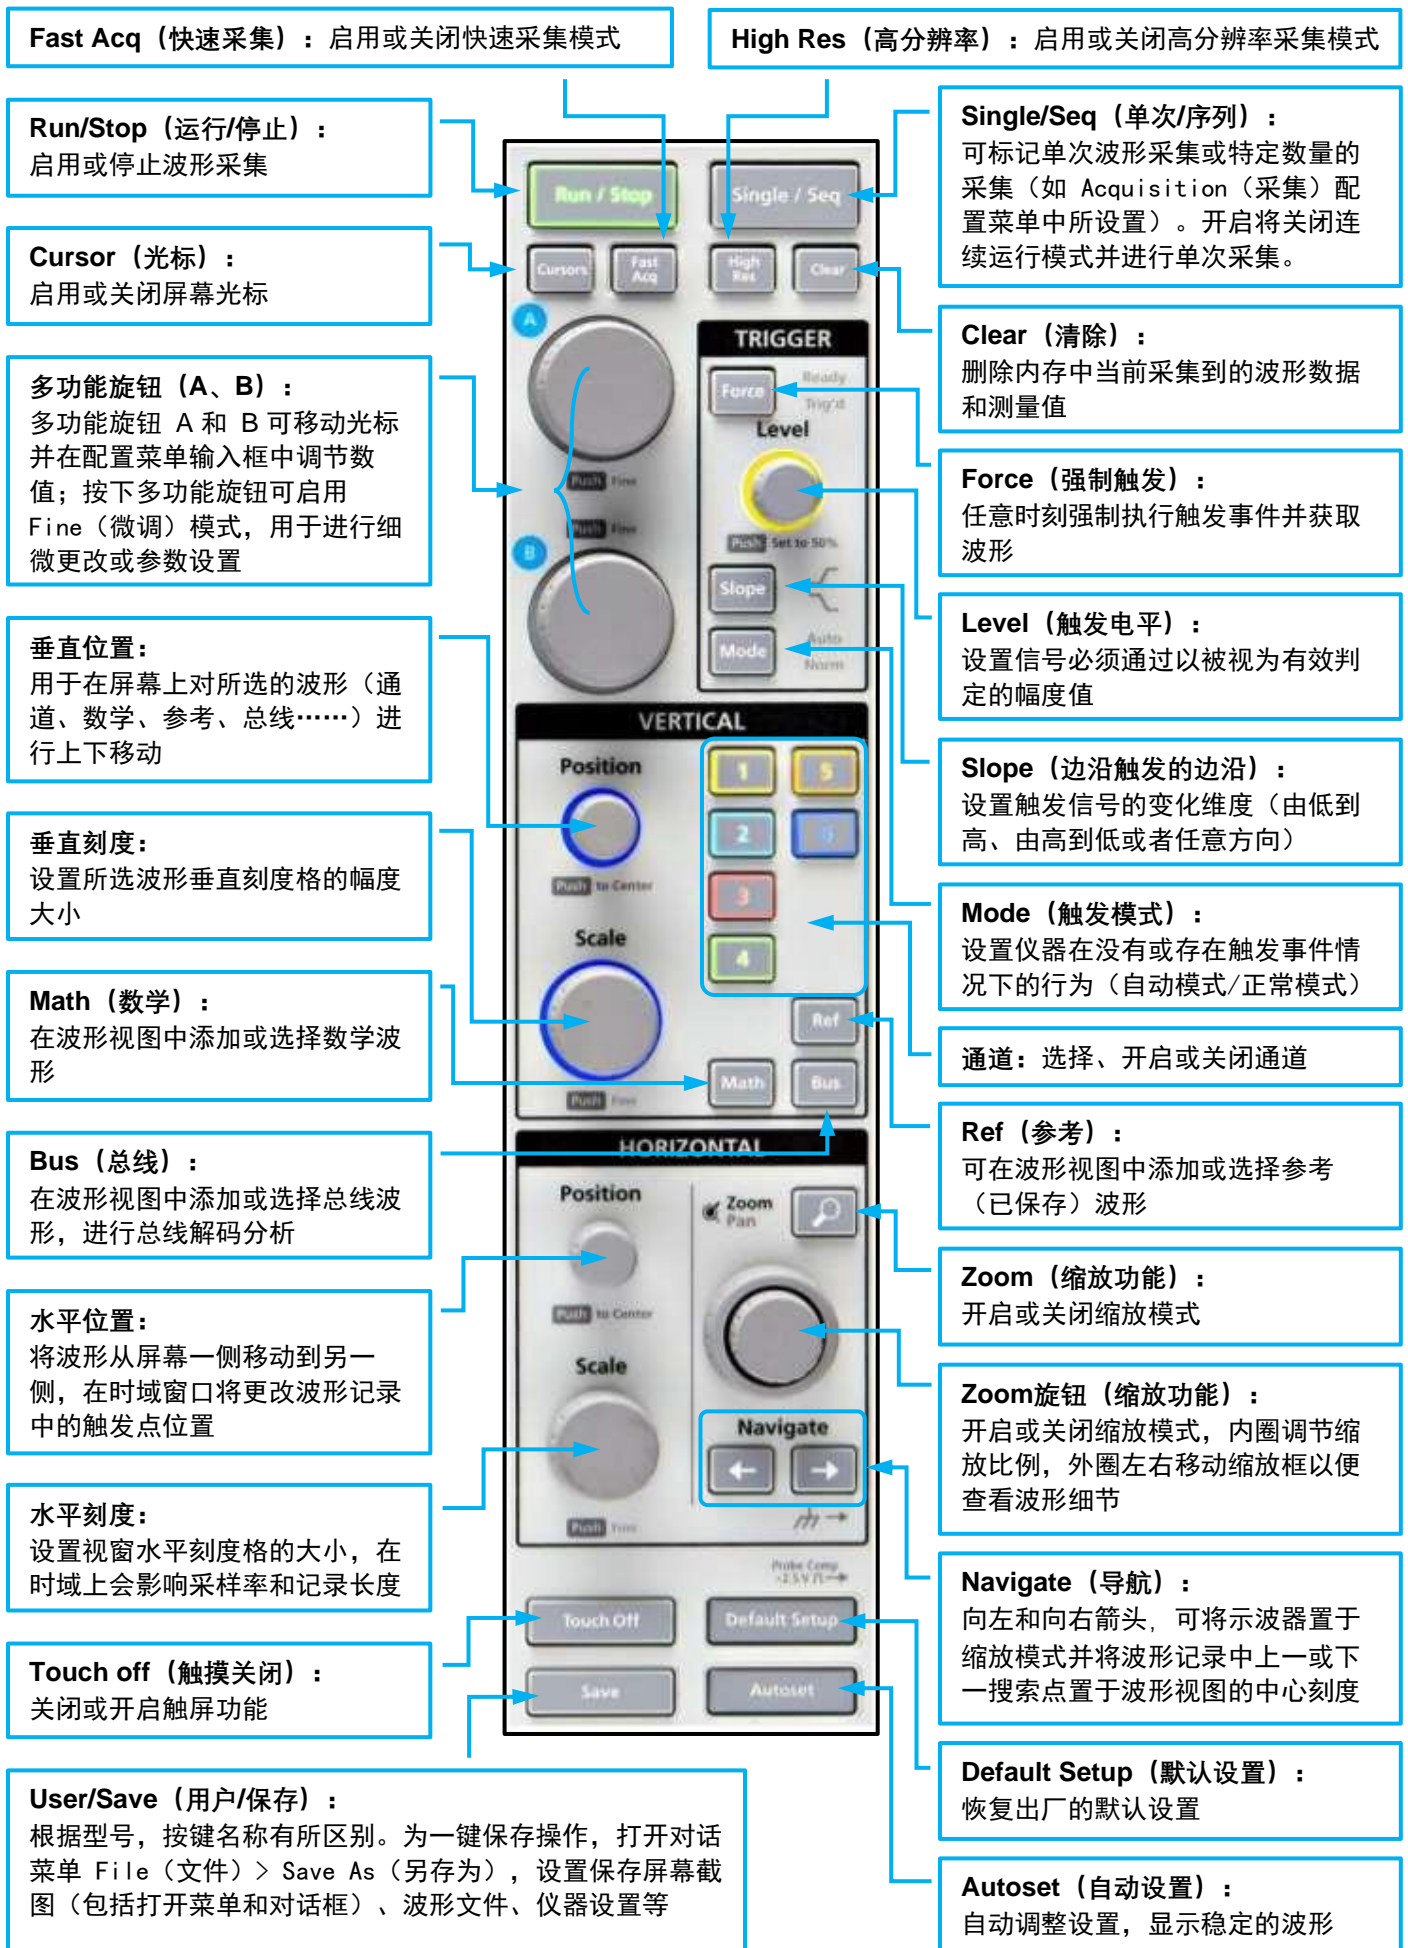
Fast Acq（快速采集）：启用或关闭快速采集模式

High Res（高分辨率）：启用或关闭高分辨率采集模式

Run/Stop（运行/停止）：
启用或停止波形采集

Cursor（光标）：
启用或关闭屏幕光标

多功能旋钮（A、B）：
多功能旋钮 A 和 B 可移动光标并在配置菜单输入框中调节数值；按下多功能旋钮可启用 Fine（微调）模式，用于进行细微更改或参数设置

垂直位置：
用于在屏幕上对所选的波形（通道、数学、参考、总线……）进行上下移动

垂直刻度：
设置所选波形垂直刻度格的幅度大小

Math（数学）：
在波形视图中添加或选择数学波形

Bus（总线）：
在波形视图中添加或选择总线波形，进行总线解码分析

水平位置：
将波形从屏幕一侧移动到另一侧，在时域窗口将更改波形记录中的触发点位置

水平刻度：
设置视窗水平刻度格的大小，在时域上会影响采样率和记录长度

Touch off（触摸关闭）：
关闭或开启触屏功能

User/Save（用户/保存）：
根据型号，按键名称有所区别。为一键保存操作，打开对话菜单 File（文件）> Save As（另存为），设置保存屏幕截图（包括打开菜单和对话框）、波形文件、仪器设置等

Run / Stop
Single / Seq
Cursors
Fast Acq
High Res
Clear
A
TRIGGER
Force
Ready
Trig'd
Level
Push Fine
Push Fine
Push Set to 50%
B
Slope
Mode
Auto
Norm
VERTICAL
Position
1
5
2
6
3
4
Push to Center
Scale
Ref
Math
Bus
Push Fine
HORIZONTAL
Position
Zoom
Pan
Push to Center
Scale
Navigate
←
→
Push Fine
Probe Comp
~2.5 V
Touch Off
Default Setup
Save
Autoset

Single/Seq（单次/序列）：
可标记单次波形采集或特定数量的采集（如 Acquisition（采集）配置菜单中所设置）。开启将关闭连续运行模式并进行单次采集。

Clear（清除）：
删除内存中当前采集到的波形数据和测量值

Force（强制触发）：
任意时刻强制执行触发事件并获取波形

Level（触发电平）：
设置信号必须通过以被视为有效判定的幅度值

Slope（边沿触发的边沿）：
设置触发信号的变化维度（由低到高、由高到低或者任意方向）

Mode（触发模式）：
设置仪器在没有或存在触发事件情况下的行为（自动模式/正常模式）

通道：选择、开启或关闭通道

Ref（参考）：
可在波形视图中添加或选择参考（已保存）波形

Zoom（缩放功能）：
开启或关闭缩放模式

Zoom旋钮（缩放功能）：
开启或关闭缩放模式，内圈调节缩放比例，外圈左右移动缩放框以便查看波形细节

Navigate（导航）：
向左和向右箭头，可将示波器置于缩放模式并将波形记录中上一或下一搜索点置于波形视图的中心刻度

Default Setup（默认设置）：
恢复出厂的默认设置

Autoset（自动设置）：
自动调整设置，显示稳定的波形